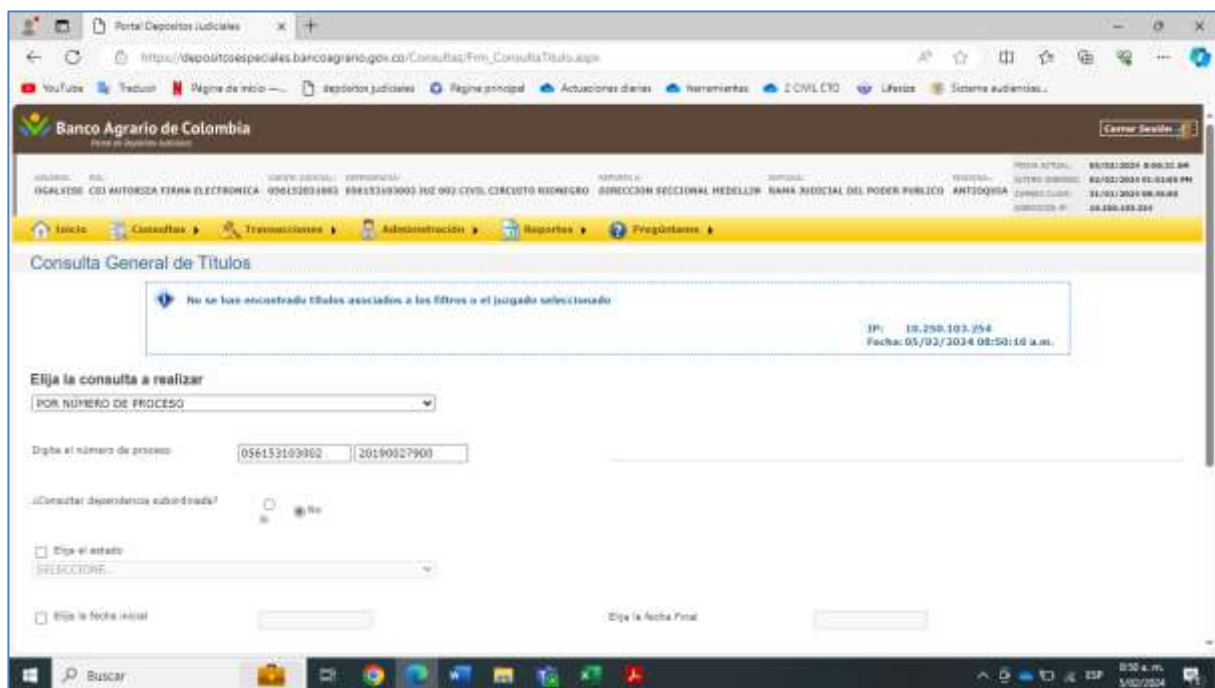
Portal Depositos Judiciales

https://depositosespeciales.bancoagrario.gov.co/Consultas/Frm_ConsultaTitulo.aspx

YouTube Traducir Página de inicio -... depósitos judiciales Página principal Actuaciones diarias Herramientas 2 CIVIL CTO Lifesize Sistema audiencias...

Banco Agrario de Colombia

Portal de Depósitos Judiciales

Cerrar Sesión

OGALVISE CDJ AUTORIZA FIRMA ELECTRONICA 056152031001 056153103002 JUZ 002 CIVIL CIRCUITO RIONEGRO DIRECCION SECCIONAL MEDELLIN RAMA JUDICIAL DEL PODER PUBLICO ANTIOQUIA

05/02/2024 8:50:31 AM
02/02/2024 01:53:05 PM
31/01/2024 08:00:00
10.250.103.254

Inicio Consultas Transacciones Administración Reportes Pregúntame

Consulta General de Títulos

No se han encontrado títulos asociados a los filtros o el juzgado seleccionado

IP: 10.250.103.254
Fecha: 05/02/2024 08:50:18 a.m.

Elija la consulta a realizar

POR NÚMERO DE PROCESO

Digite el número de proceso 056153103002 20190027900

¿Consultar dependencia subordinada? Si No

Elija el estado

SELECCIONE...

Elija la fecha inicial

Elija la fecha Final

Buscar

8:50 a.m.
5/02/2024